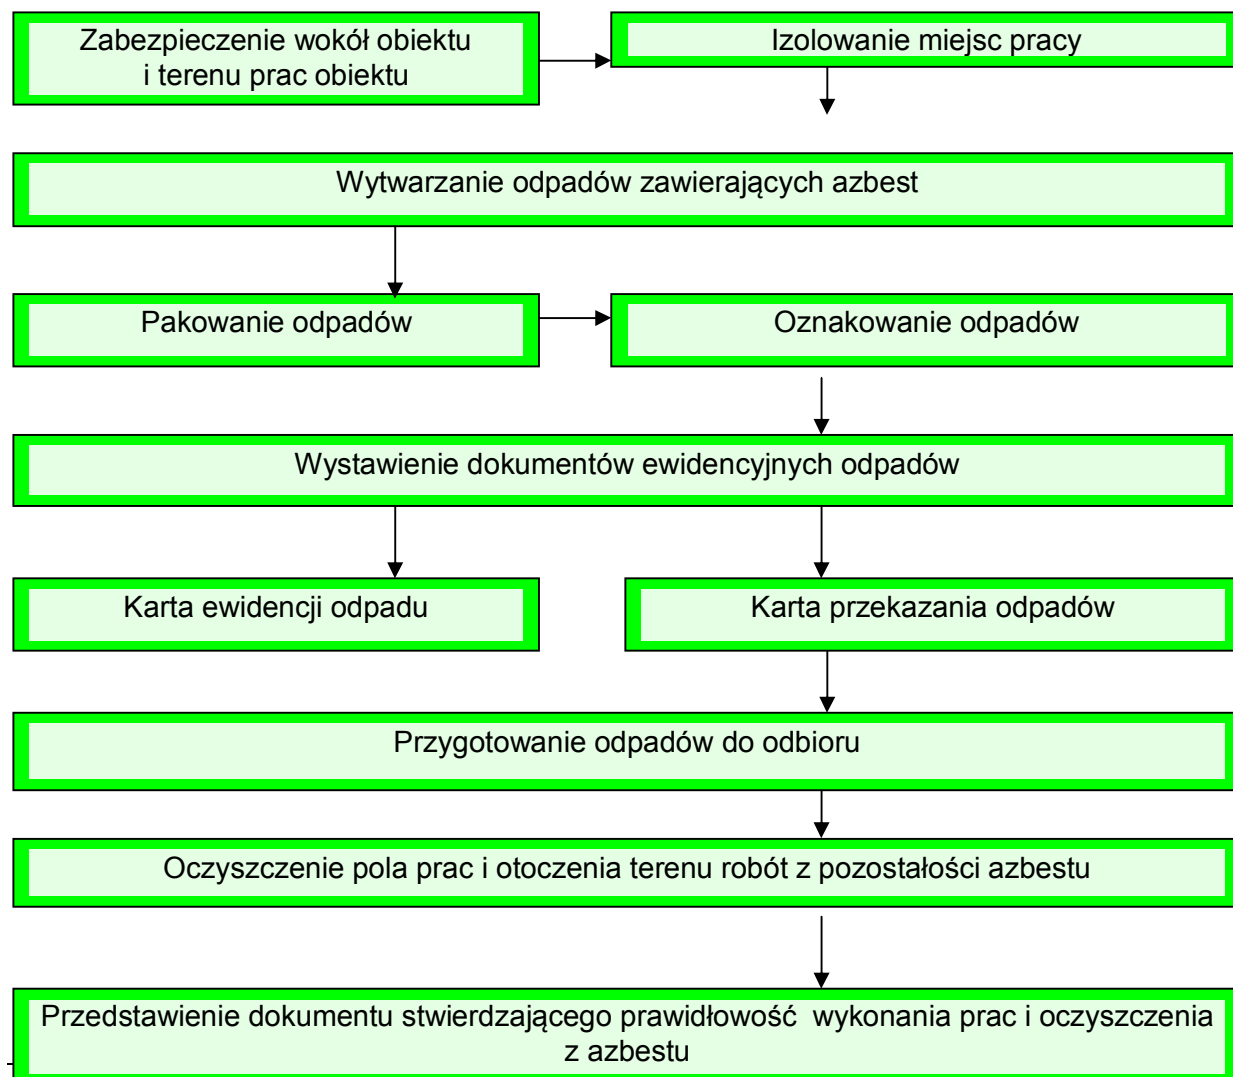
Zabezpieczenie wokół obiektu i terenu prac obiektu

Izolowanie miejsc pracy

Wytwarzanie odpadów zawierających azbest

Pakowanie odpadów

Oznakowanie odpadów

Wystawienie dokumentów ewidencyjnych odpadów

Karta ewidencji odpadu

Karta przekazania odpadów

Przygotowanie odpadów do odbioru

Oczyszczenie pola prac i otoczenia terenu robót z pozostałości azbestu

Przedstawienie dokumentu stwierdzającego prawidłowość wykonania prac i oczyszczenia z azbestu